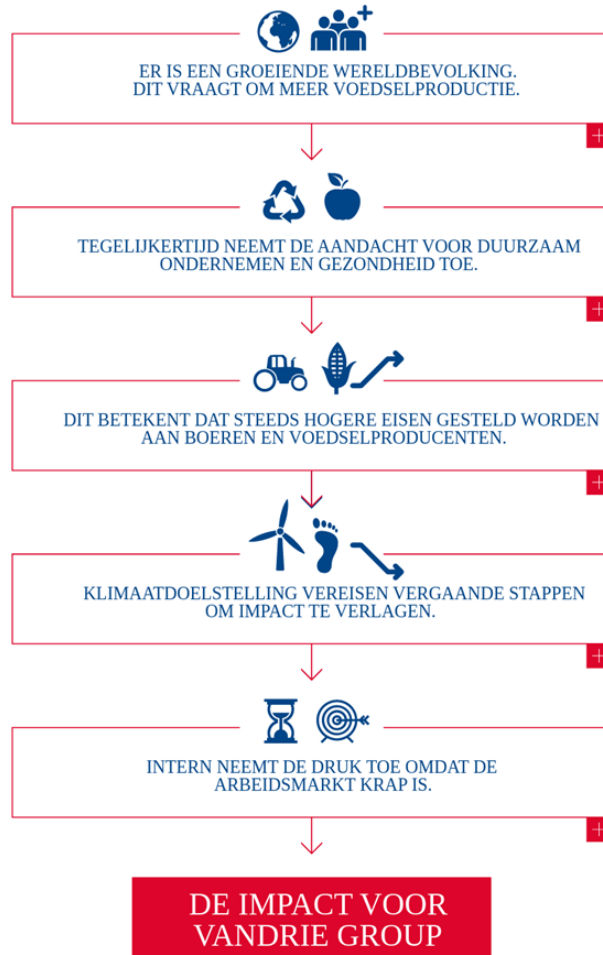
ER IS EEN GROEIENDE WERELDBEVOLKING.
DIT VRAAGT OM MEER VOEDSELPRODUCTIE.

+

TEGELIJKERTIJD NEEMT DE AANDACHT VOOR DUURZAAM ONDERNEMEN EN GEZONDHEID TOE.

+

DIT BETEKENT DAT STEEDS HOGERE EISEN GESTELD WORDEN AAN BOEREN EN VOEDSELPRODUCENTEN.

+

KLIMAATDOELSTELLING VEREISEN VERGAANDE STAPPEN OM IMPACT TE VERLAGEN.

+

INTERN NEEMT DE DRUK TOE OMDAT DE ARBEIDSMARKT KRAP IS.

+

DE IMPACT VOOR VANDRIE GROUP